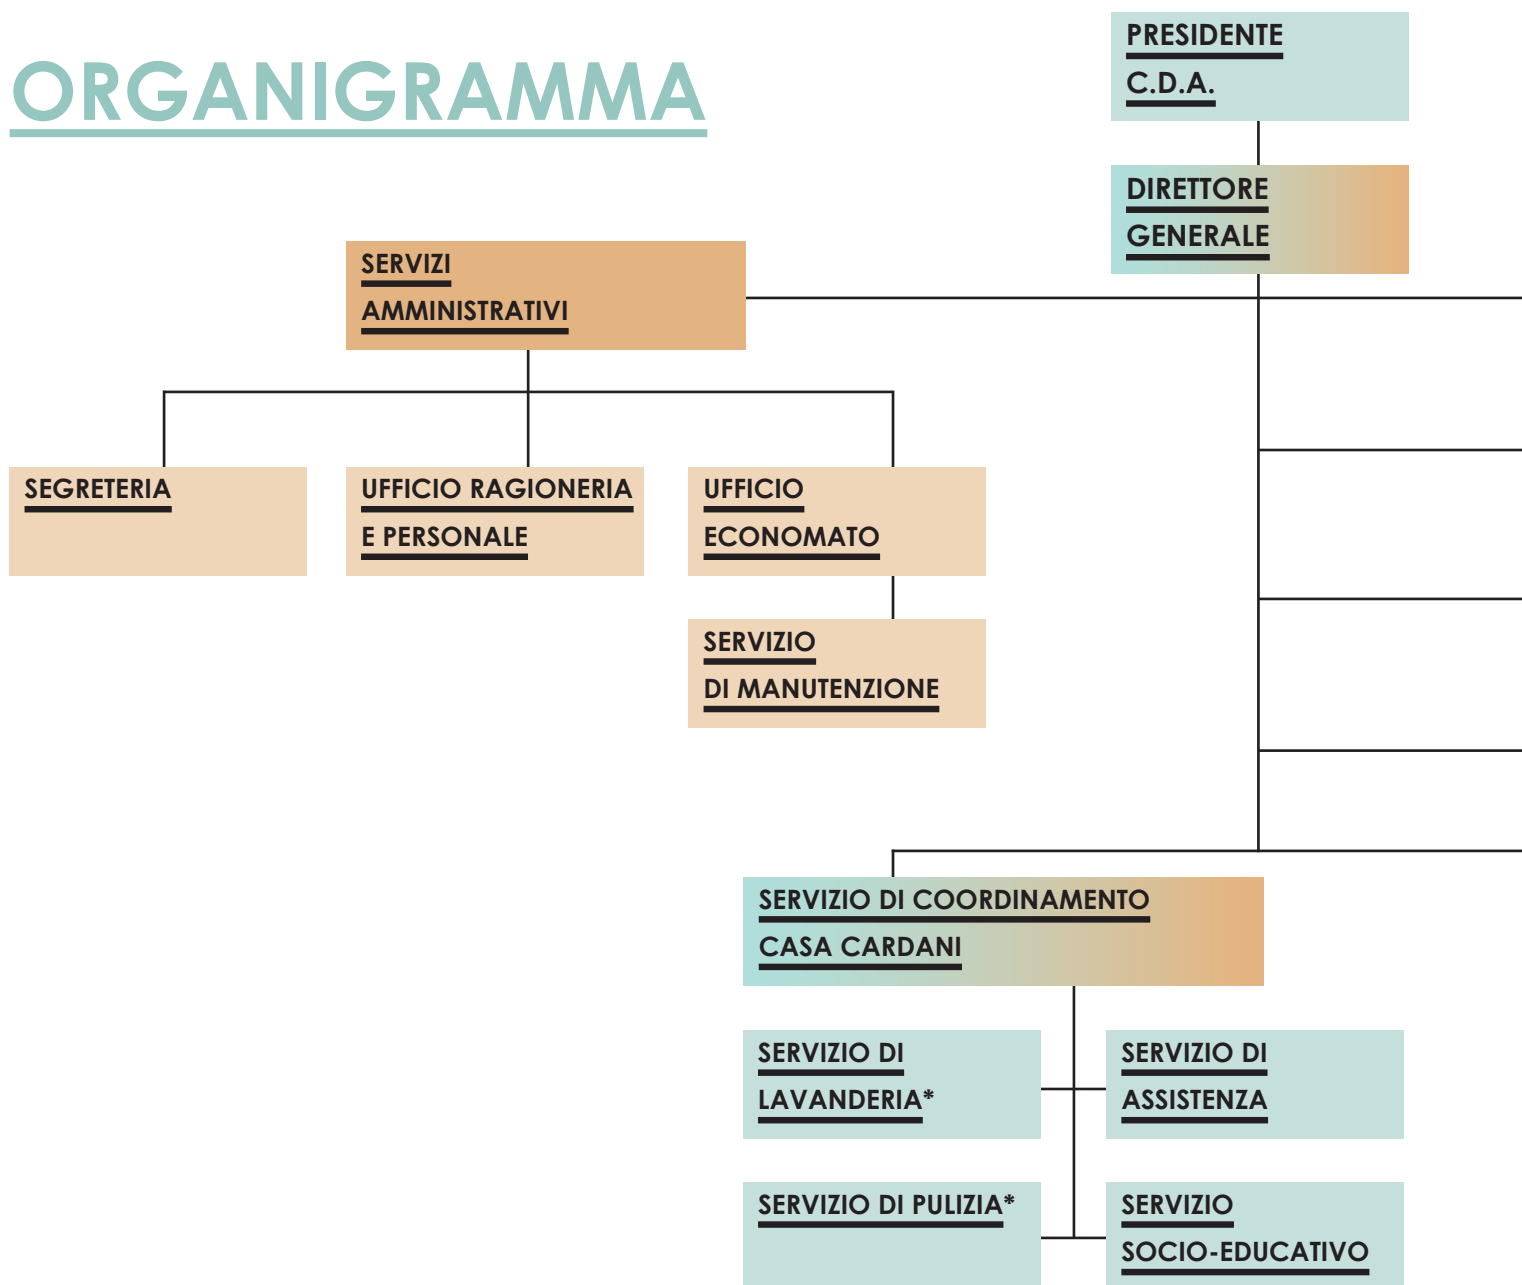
ORGANIGRAMMA

PRESIDENTE
C.D.A.

DIRETTORE
GENERALE

SERVIZI
AMMINISTRATIVI

SEGRETERIA

UFFICIO RAGIONERIA
E PERSONALE

UFFICIO
ECONOMATO

SERVIZIO
DI MANUTENZIONE

SERVIZIO DI COORDINAMENTO
CASA CARDANI

SERVIZIO DI
LAVANDERIA*

SERVIZIO DI
ASSISTENZA

SERVIZIO DI PULIZIA*

SERVIZIO
SOCIO-EDUCATIVO